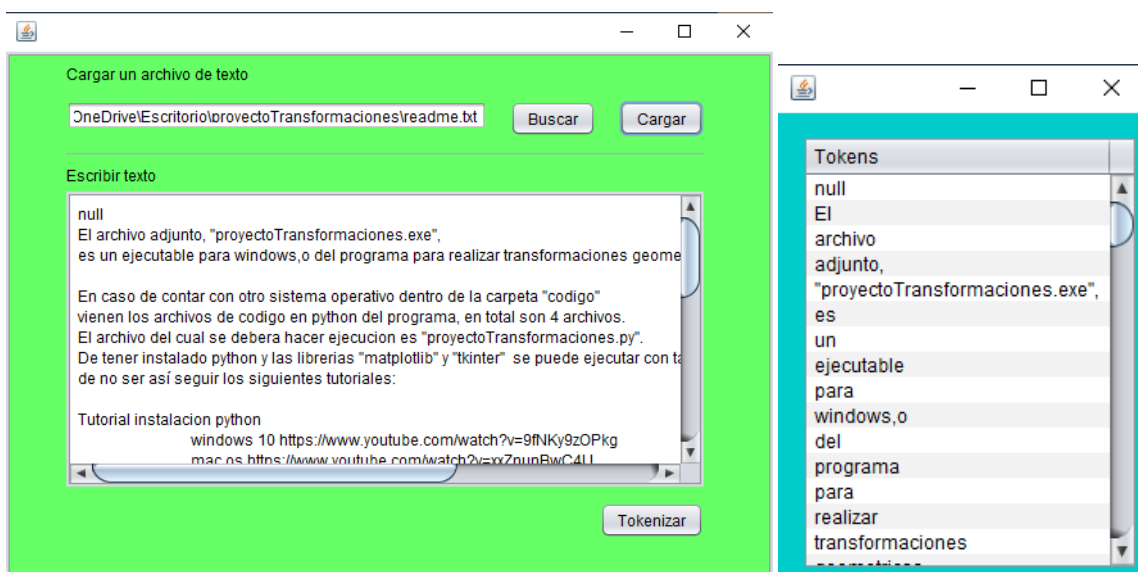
Cargar un archivo de texto

OneDrive\Escritorio\proyectoTransformaciones\readme.txt

Buscar

Cargar

Escribir texto

null
El archivo adjunto, "proyectoTransformaciones.exe",
es un ejecutable para windows,o del programa para realizar transformaciones geome

En caso de contar con otro sistema operativo dentro de la carpeta "codigo"
vienen los archivos de codigo en python del programa, en total son 4 archivos.
El archivo del cual se debera hacer ejecucion es "proyectoTransformaciones.py".
De tener instalado python y las librerias "matplotlib" y "tkinter" se puede ejecutar con ta
de no ser así seguir los siguientes tutoriales:

Tutorial instalacion python
windows 10 https://www.youtube.com/watch?v=9fNKy9zOPkg
mac os https://www.youtube.com/watch?v=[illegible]

Tokenizar

| Tokens |
|---|
| null |
| El |
| archivo |
| adjunto, |
| "proyectoTransformaciones.exe", |
| es |
| un |
| ejecutable |
| para |
| windows,o |
| del |
| programa |
| para |
| realizar |
| transformaciones |
| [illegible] |